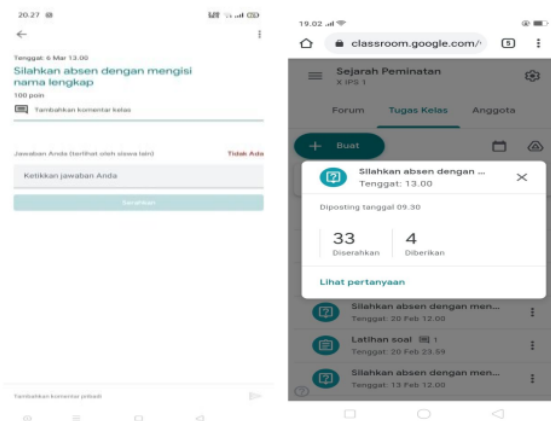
20.27

←

Tenggat: 6 Mar 13.00

Silahkan absen dengan mengisi nama lengkap

100 poin

Tambahkan komentar kelas

Jawaban Anda (terlihat oleh siswa lain)

Tidak Ada

Ketikkan jawaban Anda

Serahkan

Tambahkan komentar pribadi

19.02

classroom.google.com/

5

Sejarah Peminatan

X IPS 1

Forum

Tugas Kelas

Anggota

Buat

Silahkan absen dengan ...

Tenggat: 13.00

Diposting tanggal 09.30

33

Diserahkan

4

Diberikan

Lihat pertanyaan

Silahkan absen dengan men...

Tenggat: 20 Feb 12.00

Latihan soal 1

Tenggat: 20 Feb 23.59

Silahkan absen dengan men...

Tenggat: 13 Feb 12.00